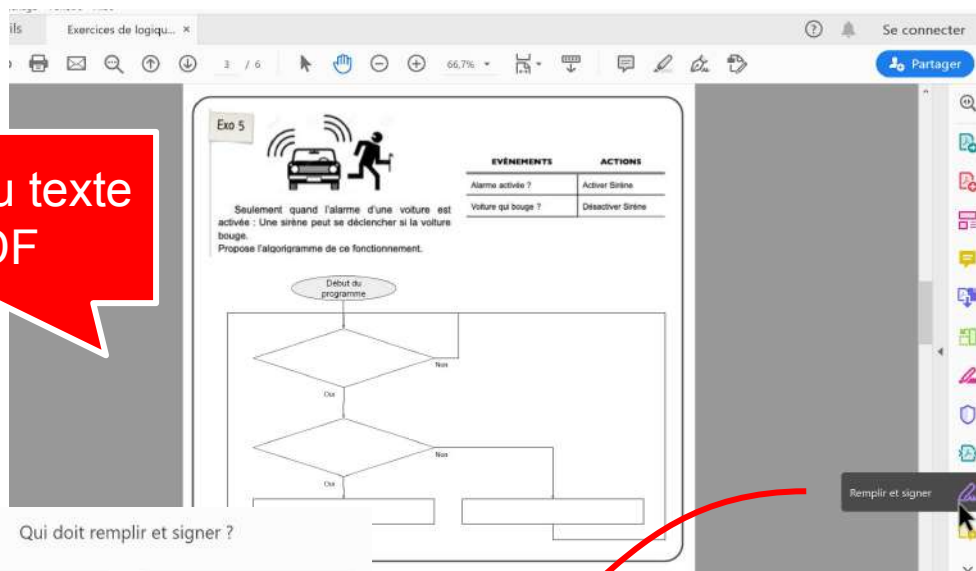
ils

Exercices de logiqu... ×

Se connecter

3 / 6

66,7%

Partager

u texte
DF

Exo 5

| ÉVÉNEMENTS | ACTIONS |
|---|---|
| Alarme activée ? | Activer Sirène |
| Voiture qui bouge ? | Désactiver Sirène |

Seulement quand l'alarme d'une voiture est activée : Une sirène peut se déclencher si la voiture bouge.
Propose l'algorigramme de ce fonctionnement.

Début du programme

Non

Oui

Non

Oui

Remplir et signer

Qui doit remplir et signer ?